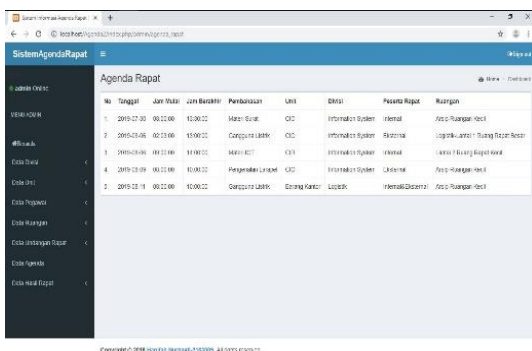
Sistem Informasi Agenda Rapat ×  +

← → C ① localhost/AgendaRapat/index.php/admin/agenda_rapat

SistemAgendaRapat ≡ Sign out

admin Online

MENU ADMIN

Beranda

Data Divisi

Data Unit

Data Pegawai

Data Ruangan

Data Undangan Rapat

Data Agenda

Data Hasil Rapat

Agenda Rapat

Home > Dashboard

| No | Tanggal | Jam Mulai | Jam Berakhir | Pembahasan | Unit | Divisi | Peserta Rapat | Ruangan |
|---|---|---|---|---|---|---|---|---|
| 1 | 2019-07-30 | 08:00:00 | 10:00:00 | Materi Surat | CIO | Information System | Internal | Aula Ruangan Kecil |
| 2 | 2019-08-06 | 02:03:00 | 15:00:00 | Gangguan Listrik | CIO | Information System | Eksternal | Logistik Lantai 1 Ruang Rapat Besar |
| 3 | 2019-08-06 | 08:00:00 | 11:00:00 | Materi ICT | CIO | Information System | Internal | Lantai 2 Ruang Rapat Kecil |
| 4 | 2019-08-09 | 08:00:00 | 10:00:00 | Pengenalan Laravel | CIO | Information System | Eksternal | Aula Ruangan Kecil |
| 5 | 2019-08-19 | 08:00:00 | 10:00:00 | Gangguan Listrik | Gedung Kantor | Logistik | Internal&Eksternal | Aula Ruangan Kecil |

Copyright © 2019 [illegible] All rights reserved.